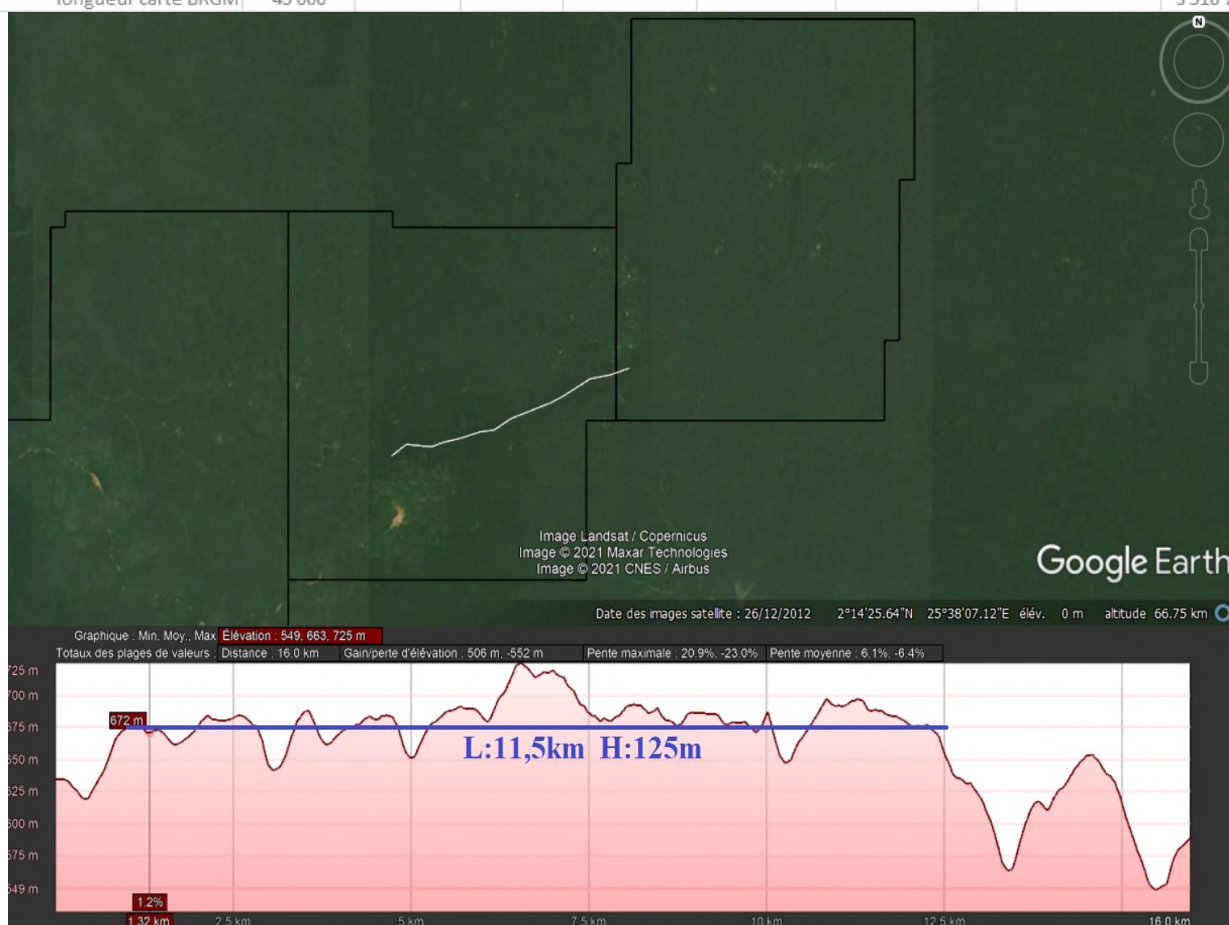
longueur carte BRGM | 45 000

Image Landsat / Copernicus
Image © 2021 Maxar Technologies
Image © 2021 CNES / Airbus

Google Earth

Date des images satellite : 26/12/2012 2°14'25.64"N 25°38'07.12"E élév. 0 m altitude 66.75 km

Graphique : Min. Moy., Max Élévation : 549, 663, 725 m
Totaux des plages de valeurs : Distance : 16.0 km Gain/perte d'élévation : 506 m, -552 m Pente maximale : 20.9%, -23.0% Pente moyenne : 6.1%, -6.4%

725 m
700 m
675 m
650 m
625 m
600 m
575 m
549 m

672 m

L:11,5km H:125m

1.2%
1.32 km
2.5 km
5 km
7.5 km
10 km
12.5 km
16.0 km